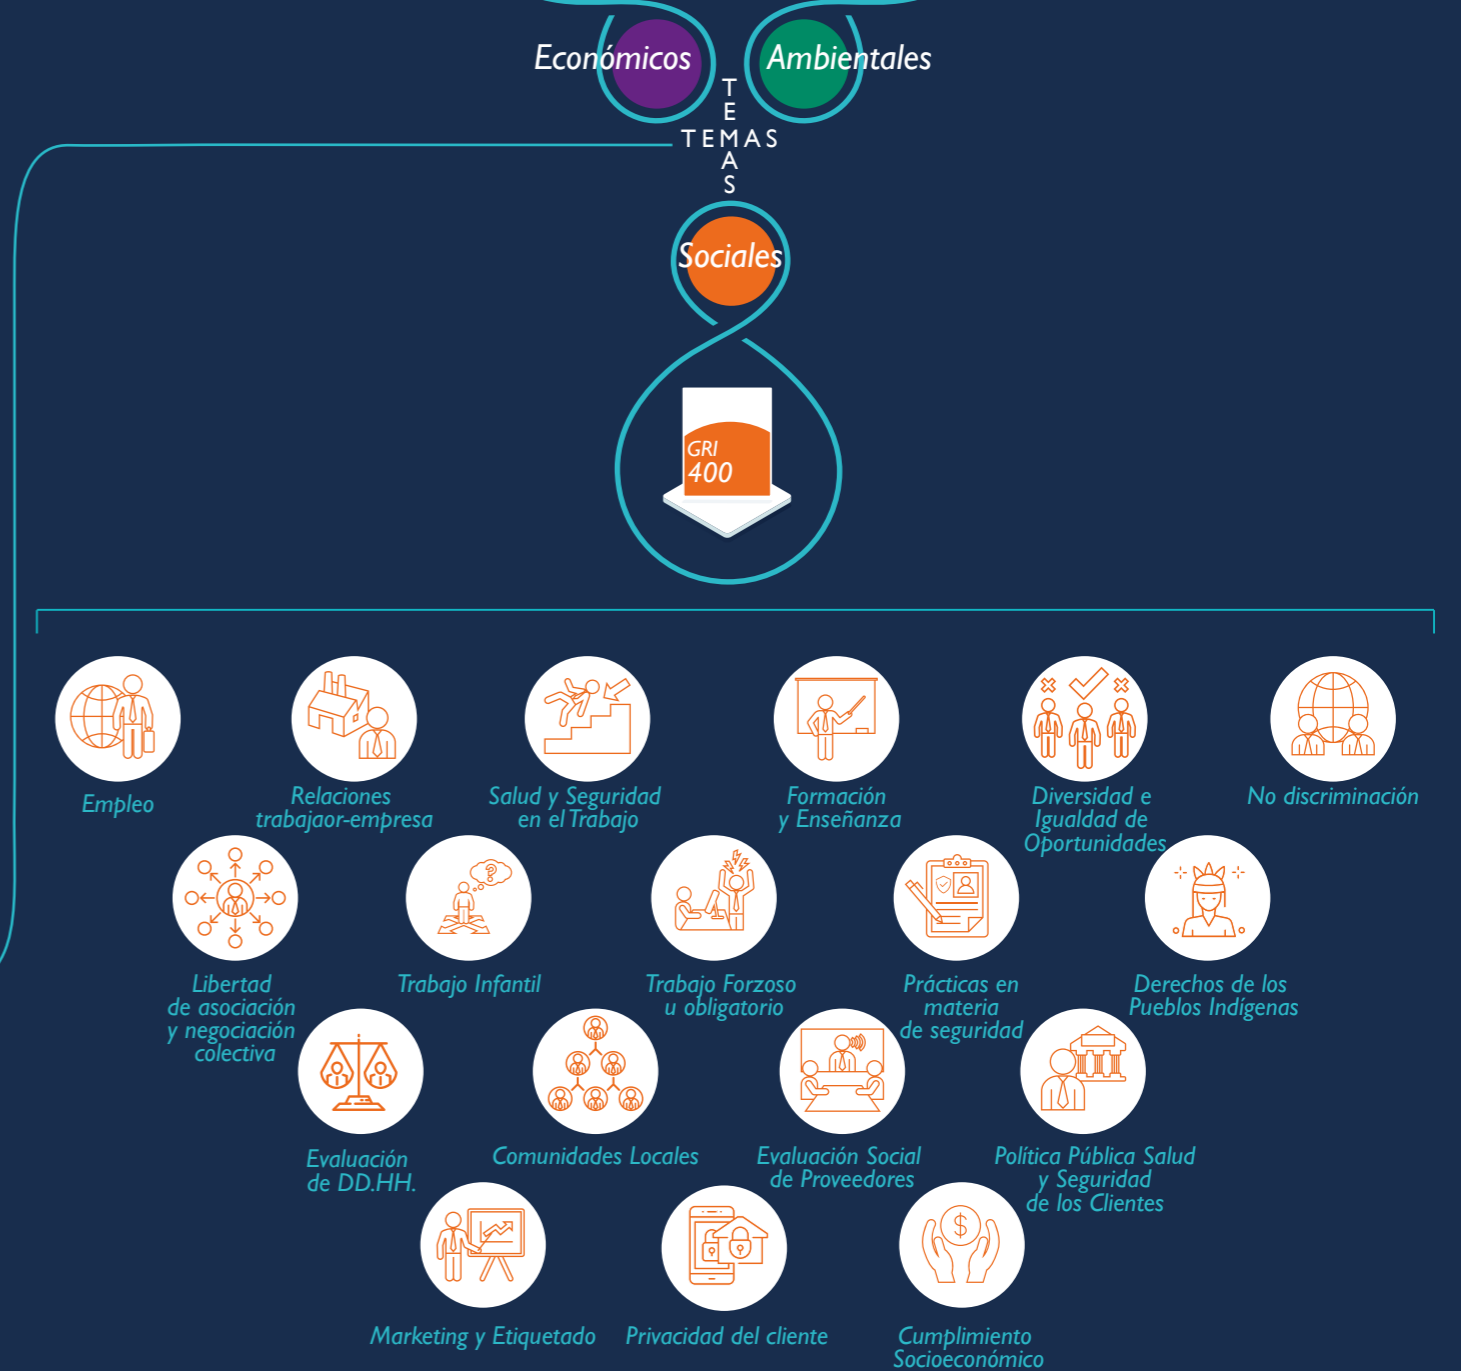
Económicos
Ambientales

TEMAS

TEMAS

Sociales

GRI
400

Empleo

Relaciones trabajaor-empresa

Salud y Seguridad en el Trabajo

Formación y Enseñanza

Diversidad e Igualdad de Oportunidades

No discriminación

Libertad de asociación y negociación colectiva

Trabajo Infantil

Trabajo Forzoso u obligatorio

Prácticas en materia de seguridad

Derechos de los Pueblos Indígenas

Evaluación de DD.HH.

Comunidades Locales

Evaluación Social de Proveedores

Política Pública Salud y Seguridad de los Clientes

Marketing y Etiquetado

Privacidad del cliente

Cumplimiento Socioeconómico